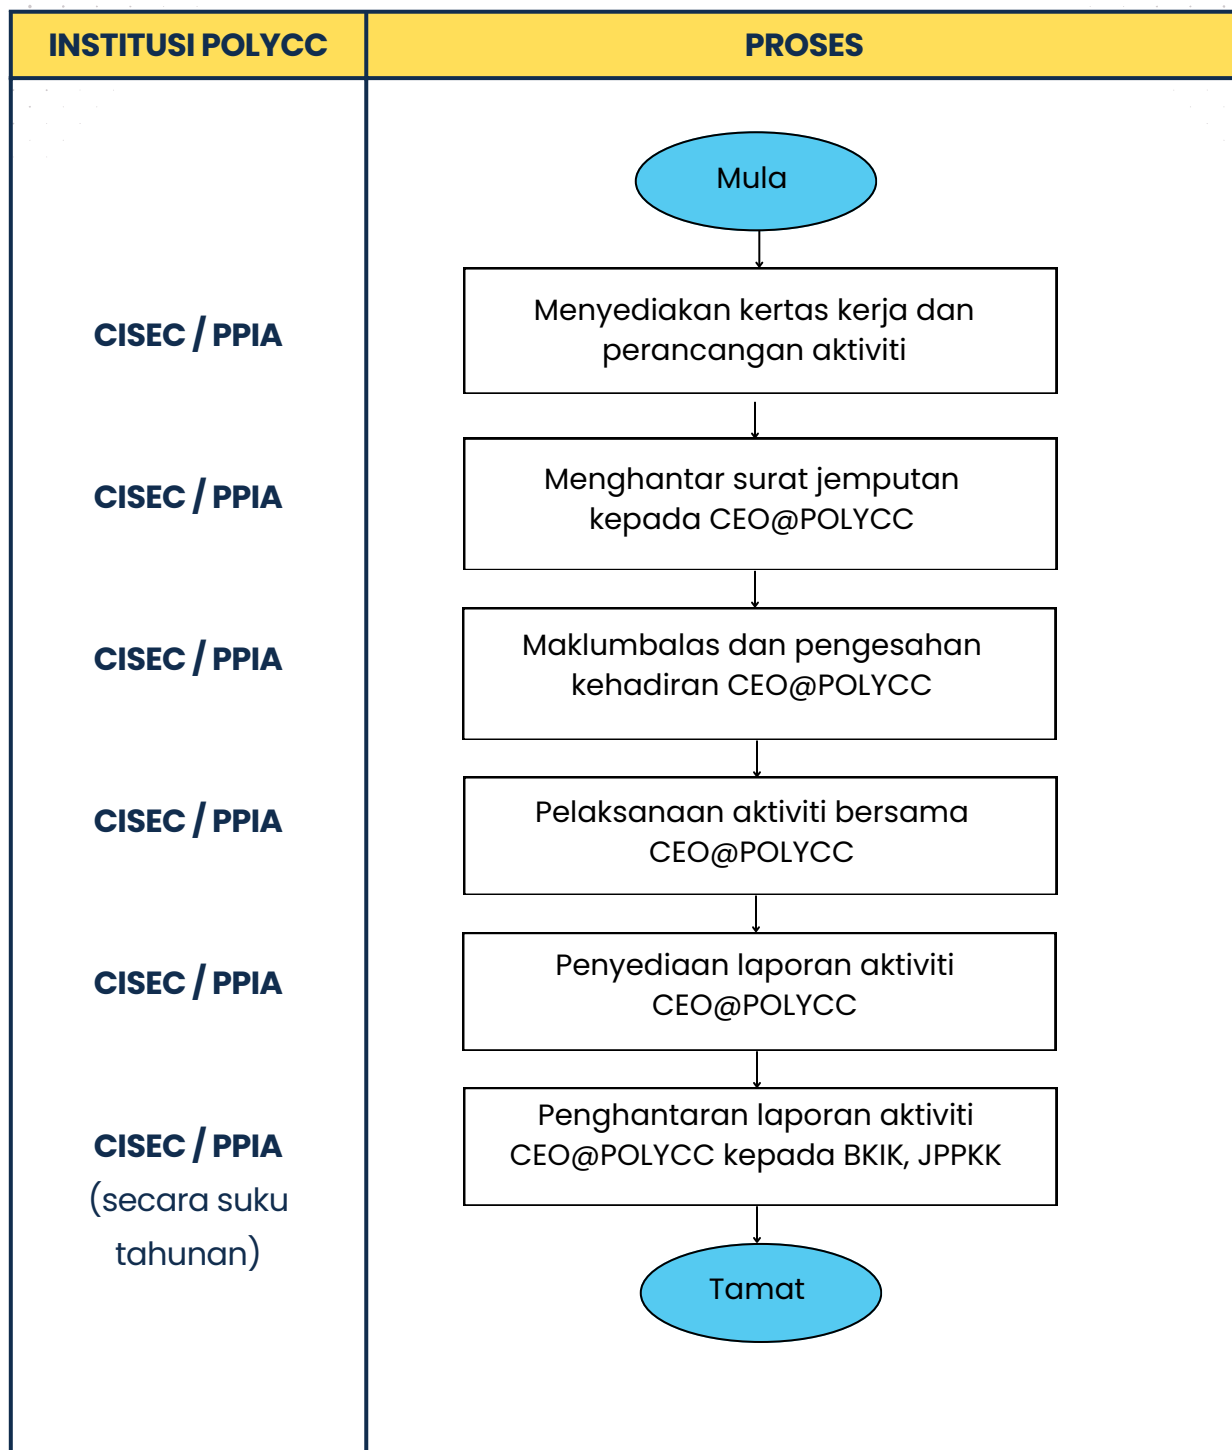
| INSTITUSI POLYCC | PROSES |
|---|---|
| | Mula |
| CISEC / PPIA | Menyediakan kertas kerja dan perancangan aktiviti |
| CISEC / PPIA | Menghantar surat jemputan kepada CEO@POLYCC |
| CISEC / PPIA | Maklumbalas dan pengesahan kehadiran CEO@POLYCC |
| CISEC / PPIA | Pelaksanaan aktiviti bersama CEO@POLYCC |
| CISEC / PPIA | Penyediaan laporan aktiviti CEO@POLYCC |
| CISEC / PPIA (secara suku tahunan) | Penghantaran laporan aktiviti CEO@POLYCC kepada BKIK, JPPKK |
| | Tamat |